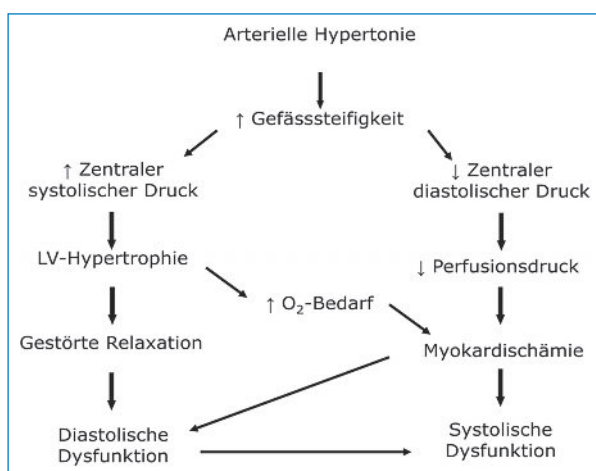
Arterielle Hypertonie

↑ Gefässsteifigkeit

↑ Zentraler systolischer Druck

↓ Zentraler diastolischer Druck

LV-Hypertrophie

↓ Perfusionsdruck

↑ $O_2$-Bedarf

Gestörte Relaxation

Myokardischämie

Diastolische Dysfunktion

Systolische Dysfunktion